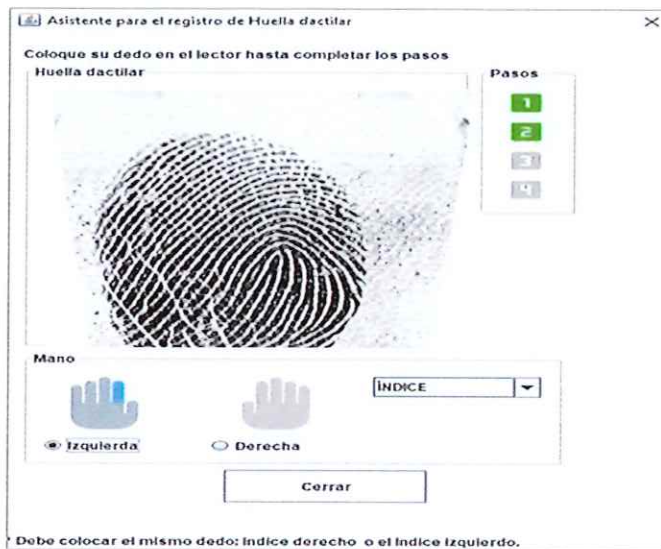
Asistente para el registro de Huella dactilar

Coloque su dedo en el lector hasta completar los pasos

Huella dactilar

Pasos

1

2

3

4

Mano

ÍNDICE

Izquierda

Derecha

Cerrar

Debe colocar el mismo dedo: Indice derecho o el Indice Izquierdo.